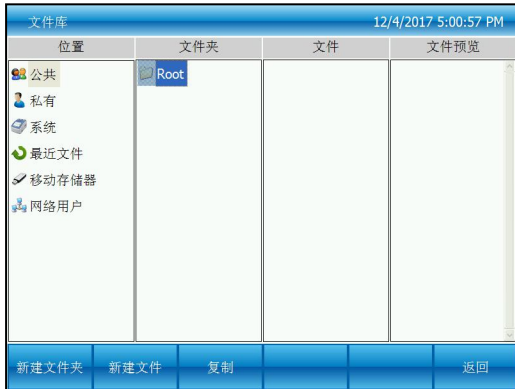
文件库 12/4/2017 5:00:57 PM

| 位置 | 文件夹 | 文件 | 文件预览 |
|---|---|---|---|
| 公共 | Root | | |
| 私有 | | | |
| 系统 | | | |
| 最近文件 | | | |
| 移动存储器 | | | |
| 网络用户 | | | |

新建文件夹 新建文件 复制 返回